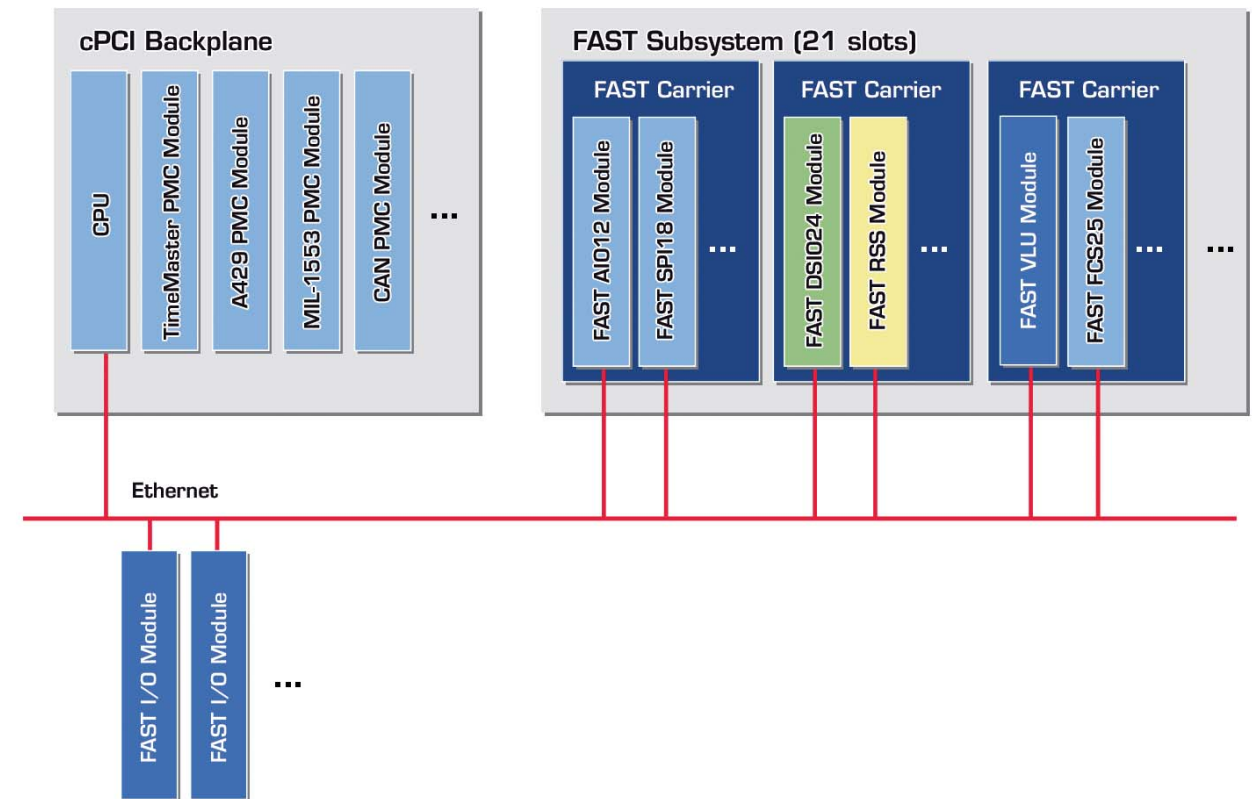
cPCI Backplane

CPU

TimeMaster PMC Module

A429 PMC Module

MIL-1553 PMC Module

CAN PMC Module

...

FAST Subsystem (21 slots)

FAST Carrier

FAST AI012 Module

FAST SPI18 Module

...

FAST Carrier

FAST DSI024 Module

FAST RSS Module

...

FAST Carrier

FAST VLU Module

FAST FCS25 Module

...

...

Ethernet

FAST I/O Module

FAST I/O Module

...